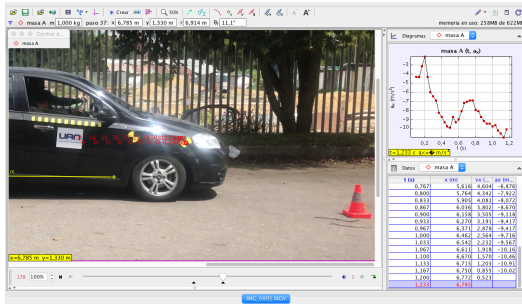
masa A | m 1,000 kg | paso 37 | x 6,785 m | y 1,330 m | r 6,914 m | θ 11,1°

memoria en uso: 258MB de 622MB

Control d...
masa A

x=6,785 m y=1,330 m

178 100%

Diagramas | masa A

masa A (t, $a_x$)

$a_x$ (m/s²)

t (s)

Datos | masa A

| t (s) | x (m) | vx (... | ax (m... |
|---|---|---|---|
| 0,767 | 5,636 | 4,604 | -6,876 |
| 0,800 | 5,764 | 4,342 | -7,922 |
| 0,833 | 5,905 | 4,081 | -8,072 |
| 0,867 | 6,036 | 3,802 | -8,670 |
| 0,900 | 6,158 | 3,505 | -9,118 |
| 0,933 | 6,270 | 3,193 | -9,417 |
| 0,967 | 6,371 | 2,878 | -9,417 |
| 1,000 | 6,462 | 2,564 | -9,716 |
| 1,033 | 6,542 | 2,232 | -9,567 |
| 1,067 | 6,611 | 1,918 | -10,16 |
| 1,100 | 6,670 | 1,570 | -10,46 |
| 1,133 | 6,715 | 1,203 | -10,91 |
| 1,167 | 6,750 | 0,855 | -10,02 |
| 1,200 | 6,772 | 0,523 | |
| 1,233 | 6,785 | | |

IMG_0891.MOV